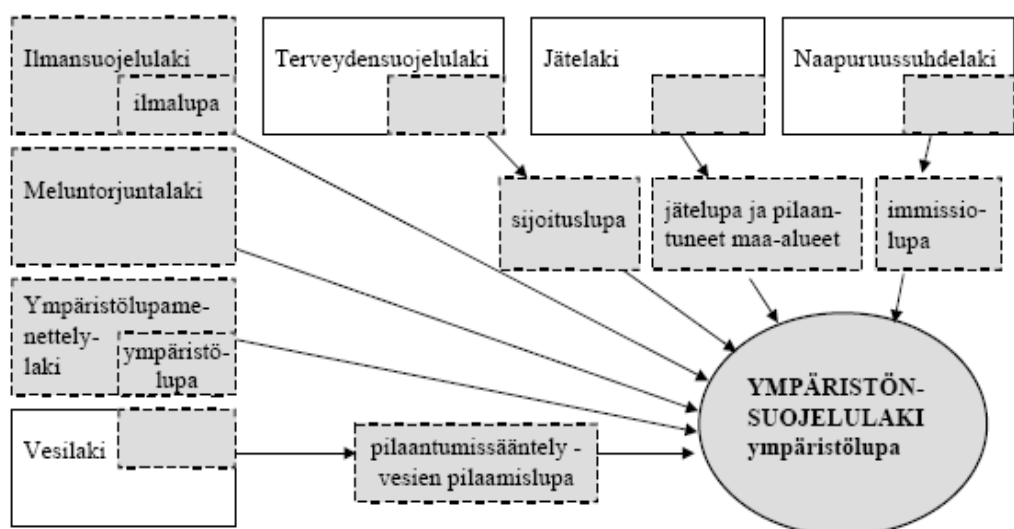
Ilmansuojelulaki

ilmalupa

Terveydensuojelulaki

Jätelaki

Naapuruussuhdelaki

Meluntorjuntalaki

sijoituslupa

jätelupa ja pilaantuneet maa-alueet

immissiolupa

Ympäristölupamenettelylaki

ympäristölupa

YMPÄRISTÖNSUOJELULAKI ympäristölupa

Vesilaki

pilaantumissääntely - vesien pilaamislupa